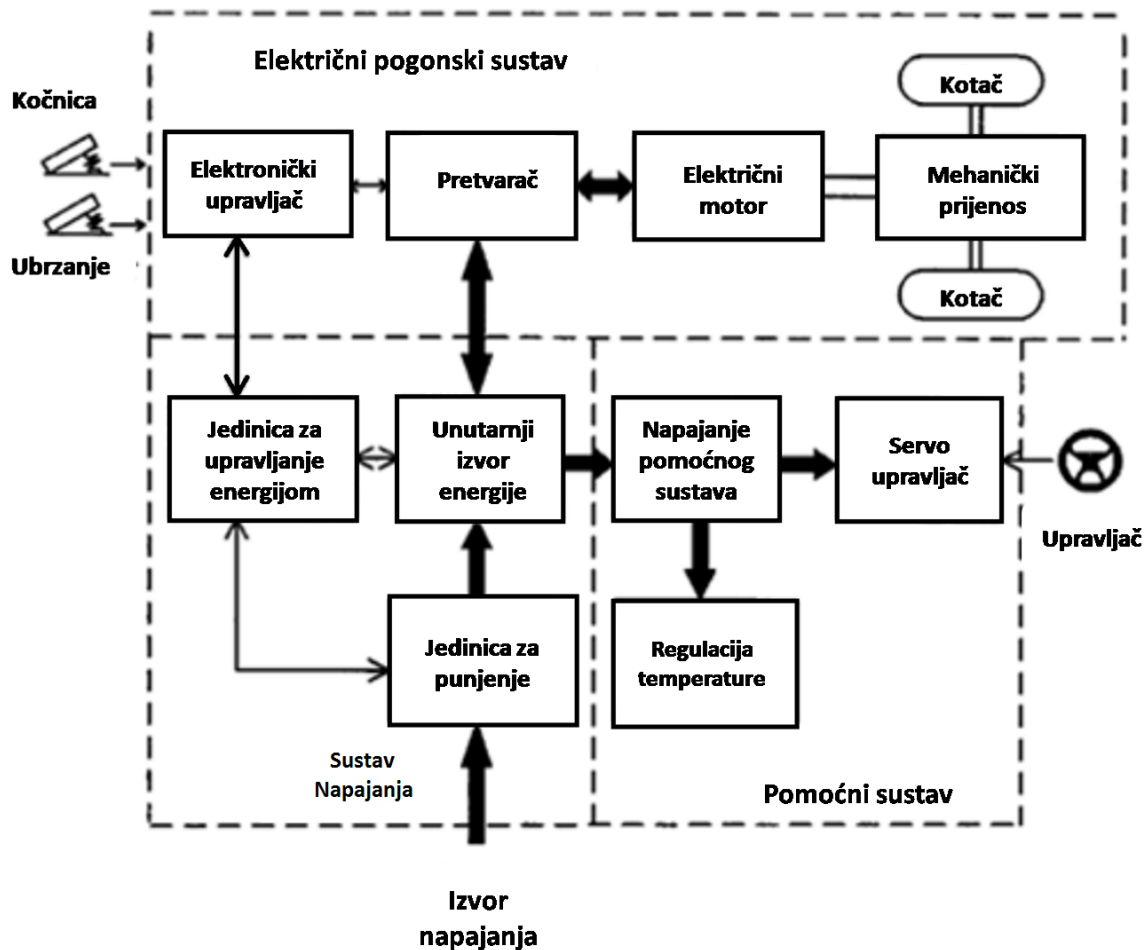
Električni pogonski sustav

Kočnica

Ubrzanje

Elektronički upravljač

Pretvarač

Električni motor

Mehanički prijenos

Kotač

Kotač

Jedinica za upravljanje energijom

Unutarnji izvor energije

Napajanje pomoćnog sustava

Servo upravljač

Upravljač

Jedinica za punjenje

Regulacija temperature

Sustav Napajanja

Pomoćni sustav

Izvor napajanja